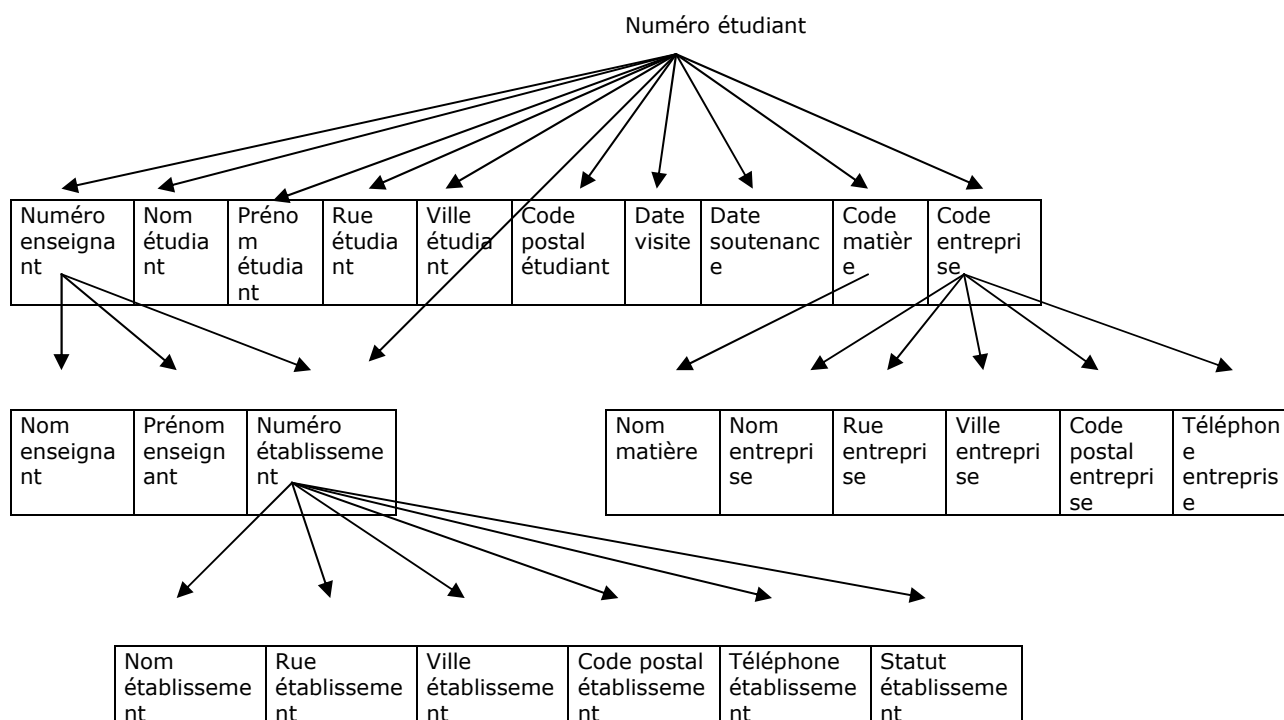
Numéro étudiant

| Numéro enseignant | Nom étudiant | Prénom étudiant | Rue étudiant | Ville étudiant | Code postal étudiant | Date visite | Date soutenance | Code matière | Code entreprise |
|---|---|---|---|---|---|---|---|---|---|

| Nom enseignant | Prénom enseignant | Numéro établissement |
|---|---|---|

| Nom matière | Nom entreprise | Rue entreprise | Ville entreprise | Code postal entreprise | Téléphone entreprise |
|---|---|---|---|---|---|

| Nom établissement | Rue établissement | Ville établissement | Code postal établissement | Téléphone établissement | Statut établissement |
|---|---|---|---|---|---|